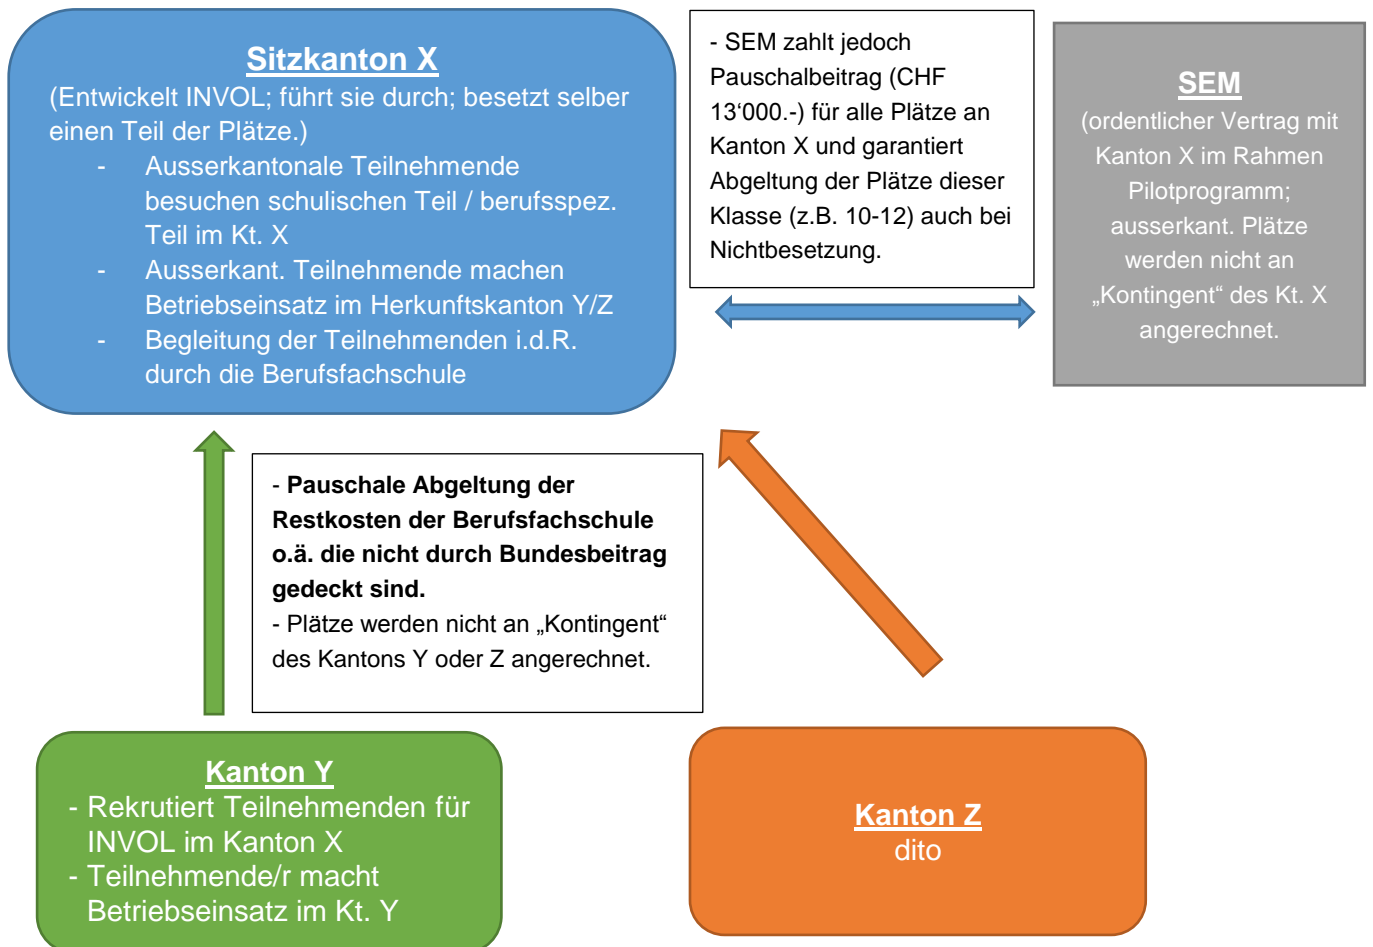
Sitzkanton X
(Entwickelt INVOL; führt sie durch; besetzt selber einen Teil der Plätze.)
- Ausserkantonale Teilnehmende besuchen schulischen Teil / berufsspez. Teil im Kt. X
- Ausserkant. Teilnehmende machen Betriebseinsatz im Herkunftskanton Y/Z
- Begleitung der Teilnehmenden i.d.R. durch die Berufsfachschule

- SEM zahlt jedoch Pauschalbeitrag (CHF 13‘000.-) für alle Plätze an Kanton X und garantiert Abgeltung der Plätze dieser Klasse (z.B. 10-12) auch bei Nichtbesetzung.

SEM
(ordentlicher Vertrag mit Kanton X im Rahmen Pilotprogramm; ausserkant. Plätze werden nicht an „Kontingent“ des Kt. X angerechnet.

- Pauschale Abgeltung der Restkosten der Berufsfachschule o.ä. die nicht durch Bundesbeitrag gedeckt sind.
- Plätze werden nicht an „Kontingent“ des Kantons Y oder Z angerechnet.

Kanton Y
- Rekrutiert Teilnehmenden für INVOL im Kanton X
- Teilnehmende/r macht Betriebseinsatz im Kt. Y

Kanton Z
dito